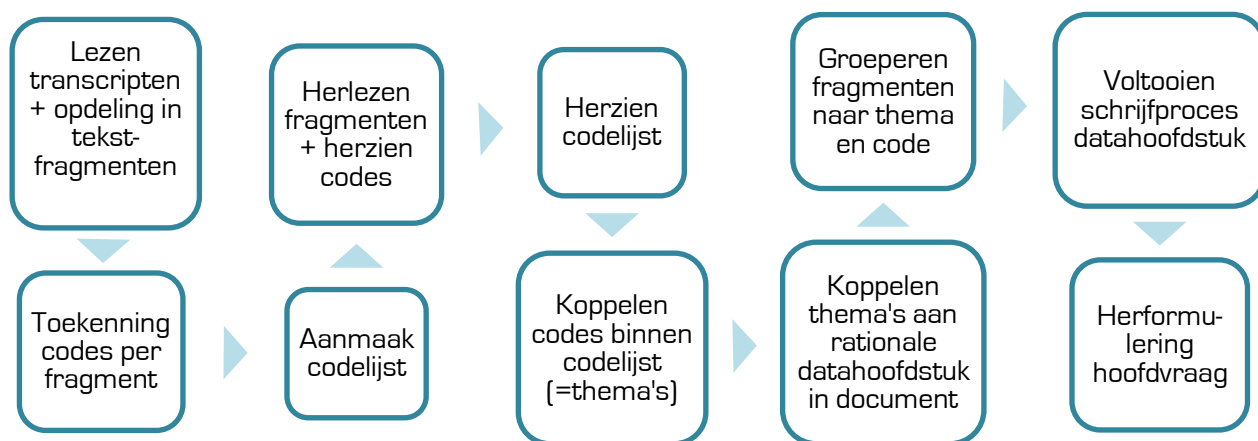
Lezen transcripten + opdeling in tekstfragmenten

Toekenning codes per fragment

Aanmaak codelijst

Herlezen fragmenten + herzien codes

Herzien codelijst

Koppelen codes binnen codelijst (=thema's)

Koppelen thema's aan rationale datahoofdstuk in document

Groeperen fragmenten naar thema en code

Voltooien schrijfproces datahoofdstuk

Herformulering hoofdvraag